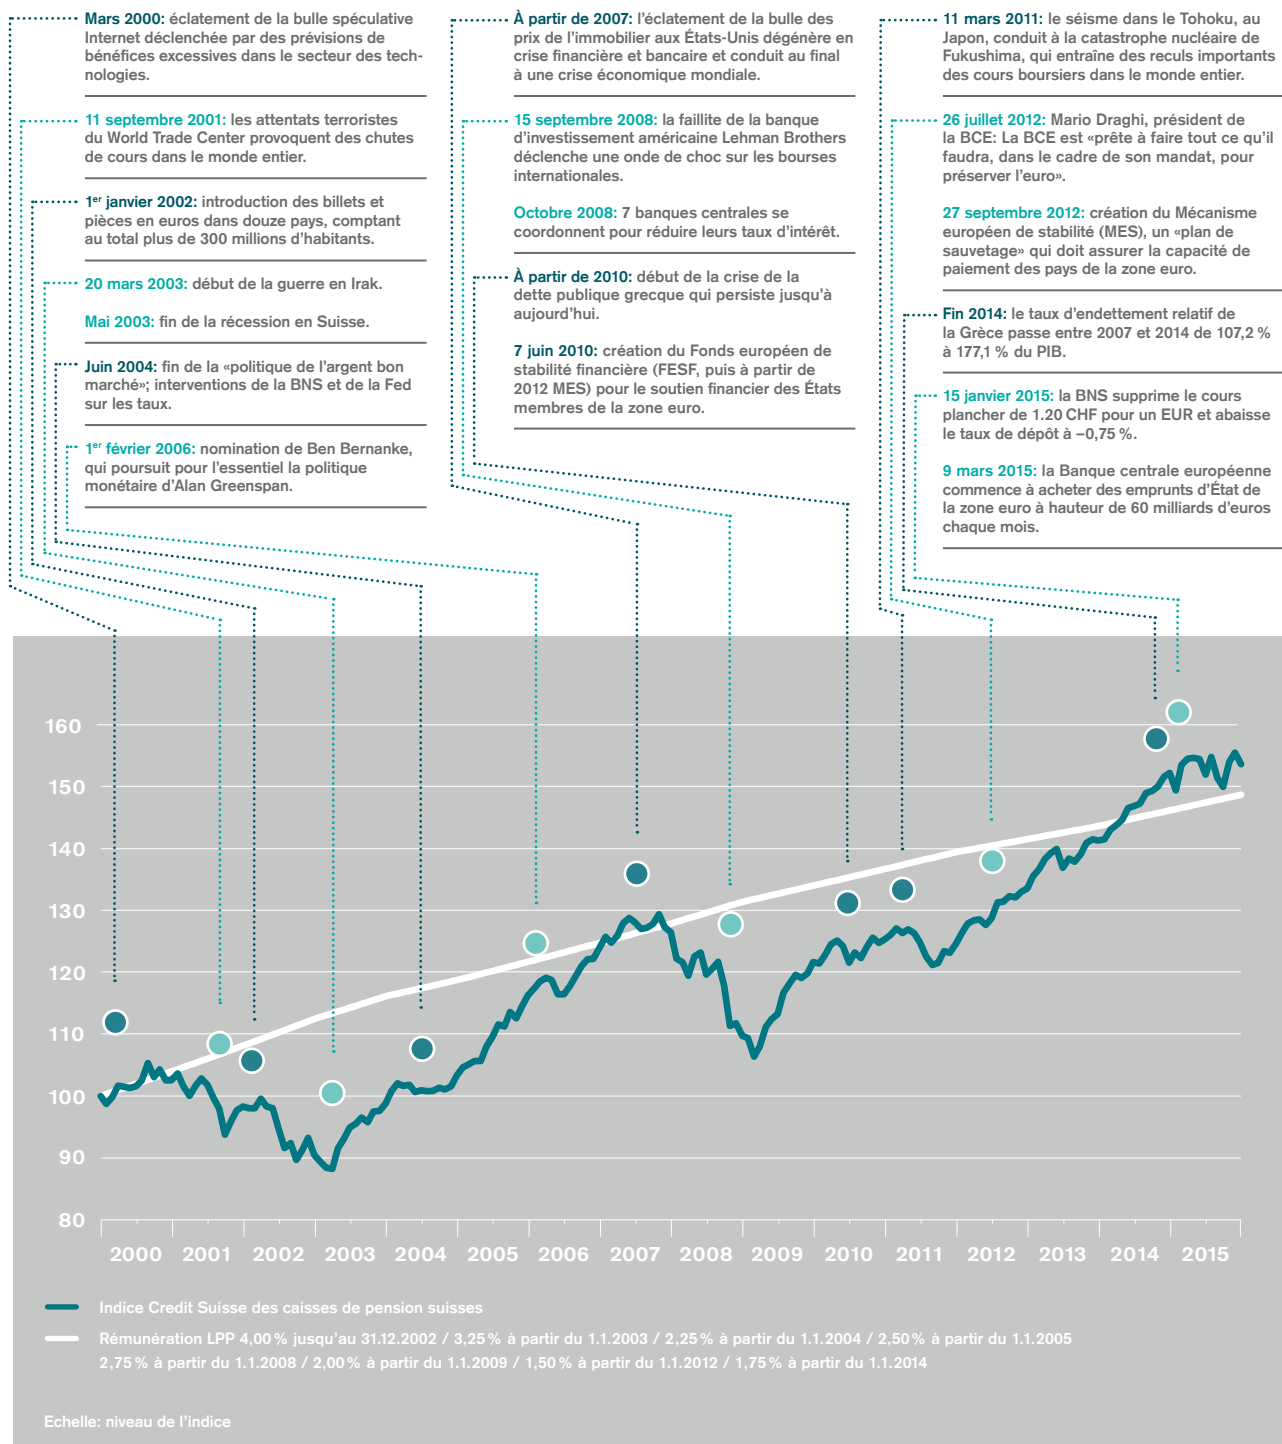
Mars 2000: éclatement de la bulle spéculative Internet déclenchée par des prévisions de bénéfices excessives dans le secteur des technologies.

11 septembre 2001: les attentats terroristes du World Trade Center provoquent des chutes de cours dans le monde entier.

1$^{er}$ janvier 2002: introduction des billets et pièces en euros dans douze pays, comptant au total plus de 300 millions d'habitants.

20 mars 2003: début de la guerre en Irak.

Mai 2003: fin de la récession en Suisse.

Juin 2004: fin de la «politique de l'argent bon marché»; interventions de la BNS et de la Fed sur les taux.

1$^{er}$ février 2006: nomination de Ben Bernanke, qui poursuit pour l'essentiel la politique monétaire d'Alan Greenspan.

À partir de 2007: l'éclatement de la bulle des prix de l'immobilier aux États-Unis dégénère en crise financière et bancaire et conduit au final à une crise économique mondiale.

15 septembre 2008: la faillite de la banque d'investissement américaine Lehman Brothers déclenche une onde de choc sur les bourses internationales.

Octobre 2008: 7 banques centrales se coordonnent pour réduire leurs taux d'intérêt.

À partir de 2010: début de la crise de la dette publique grecque qui persiste jusqu'à aujourd'hui.

7 juin 2010: création du Fonds européen de stabilité financière (FESF, puis à partir de 2012 MES) pour le soutien financier des États membres de la zone euro.

11 mars 2011: le séisme dans le Tohoku, au Japon, conduit à la catastrophe nucléaire de Fukushima, qui entraîne des reculs importants des cours boursiers dans le monde entier.

26 juillet 2012: Mario Draghi, président de la BCE: La BCE est «prête à faire tout ce qu'il faudra, dans le cadre de son mandat, pour préserver l'euro».

27 septembre 2012: création du Mécanisme européen de stabilité (MES), un «plan de sauvetage» qui doit assurer la capacité de paiement des pays de la zone euro.

Fin 2014: le taux d'endettement relatif de la Grèce passe entre 2007 et 2014 de 107,2 % à 177,1 % du PIB.

15 janvier 2015: la BNS supprime le cours plancher de 1.20 CHF pour un EUR et abaisse le taux de dépôt à –0,75 %.

9 mars 2015: la Banque centrale européenne commence à acheter des emprunts d'État de la zone euro à hauteur de 60 milliards d'euros chaque mois.

160
150
140
130
120
110
100
90
80

2000 2001 2002 2003 2004 2005 2006 2007 2008 2009 2010 2011 2012 2013 2014 2015

Indice Credit Suisse des caisses de pension suisses

Rémunération LPP 4,00 % jusqu'au 31.12.2002 / 3,25 % à partir du 1.1.2003 / 2,25 % à partir du 1.1.2004 / 2,50 % à partir du 1.1.2005
2,75 % à partir du 1.1.2008 / 2,00 % à partir du 1.1.2009 / 1,50 % à partir du 1.1.2012 / 1,75 % à partir du 1.1.2014

Echelle: niveau de l'indice